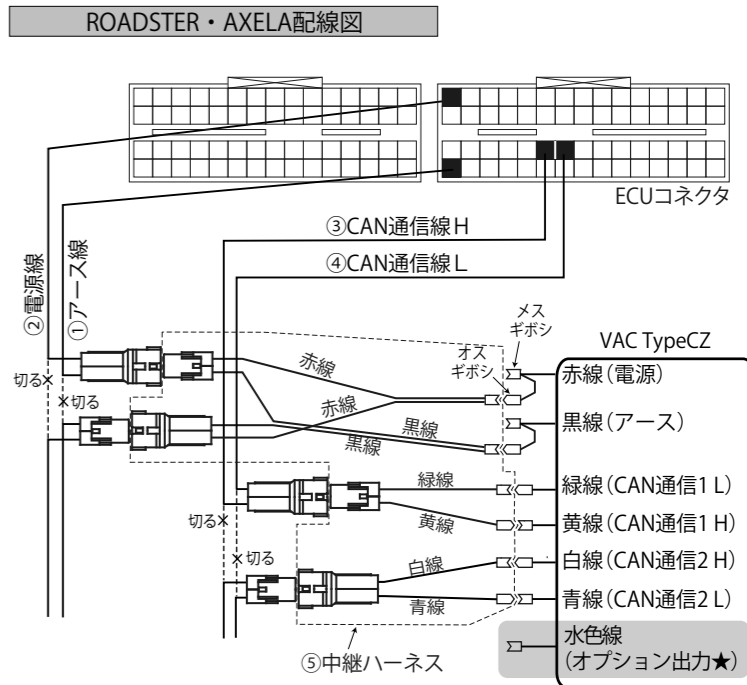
ROADSTER・AXELA配線図

ECUコネクタ

③CAN通信線H

④CAN通信線L

②電源線

①アース線

切る×

×切る

切る×

×切る

赤線

赤線

黒線

黒線

緑線

黄線

白線

青線

メス ギボシ

オス ギボシ

VAC TypeCZ

赤線（電源）

黒線（アース）

緑線（CAN通信1 L）

黄線（CAN通信1 H）

白線（CAN通信2 H）

青線（CAN通信2 L）

水色線 （オプション出力★）

⑤中継ハーネス